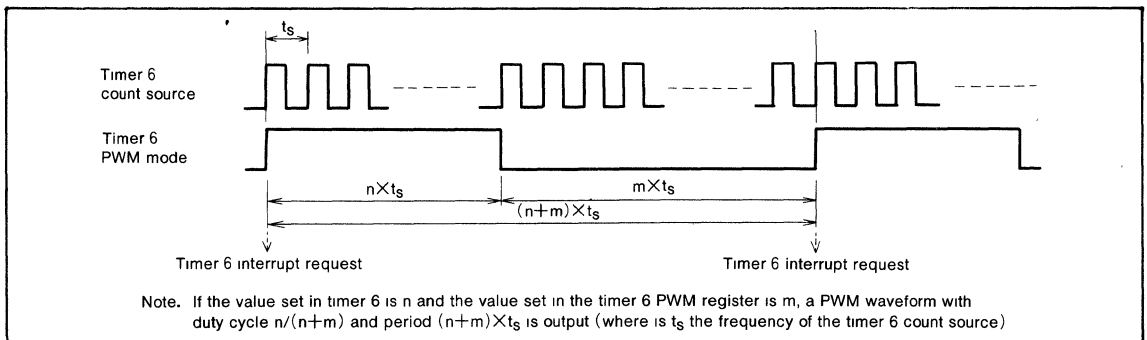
$t_S$

Tımer 6 count source

Timer 6 PWM mode

$n \times t_S$

$m \times t_S$

$(n+m) \times t_S$

Tımer 6 ınterrupt request

Tımer 6 interrupt request

Note. If the value set in tımer 6 ıs n and the value set ın the tımer 6 PWM register ıs m, a PWM waveform wıth duty cycle $n/(n+m)$ and period $(n+m) \times t_S$ ıs output (where ıs $t_S$ the frequency of the tımer 6 count source)